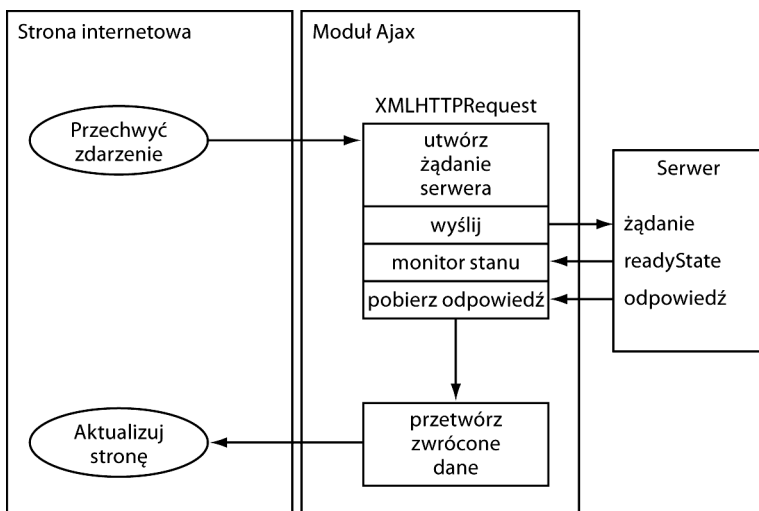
Strona internetowa

Przechwyć zdarzenie

Aktualizuj stronę

Moduł Ajax

XMLHTTPRequest

utwórz żądanie serwera

wyślij

monitor stanu

pobierz odpowiedź

przetwórz zwrócone dane

Serwer

żądanie

readyState

odpowiedź